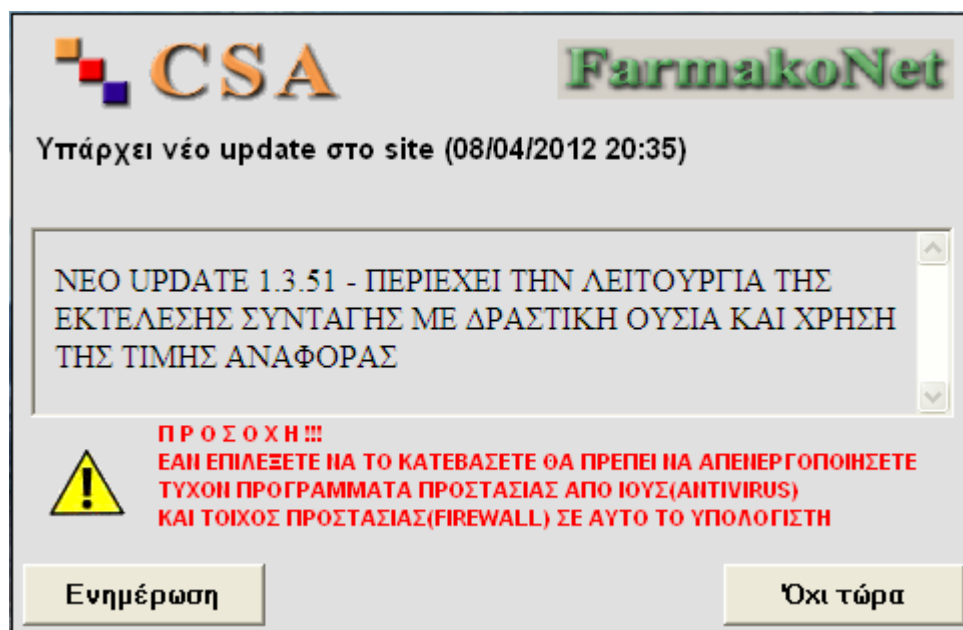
CSA

FarmakoNet

Υπάρχει νέο update στο site (08/04/2012 20:35)

ΝΕΟ UPDATE 1.3.51 - ΠΕΡΙΕΧΕΙ ΤΗΝ ΛΕΙΤΟΥΡΓΙΑ ΤΗΣ ΕΚΤΕΛΕΣΗΣ ΣΥΝΤΑΓΗΣ ΜΕ ΔΡΑΣΤΙΚΗ ΟΥΣΙΑ ΚΑΙ ΧΡΗΣΗ ΤΗΣ ΤΙΜΗΣ ΑΝΑΦΟΡΑΣ

Π Ρ Ο Σ Ο Χ Η !!!
ΕΑΝ ΕΠΙΛΕΞΕΤΕ ΝΑ ΤΟ ΚΑΤΕΒΑΣΕΤΕ ΘΑ ΠΡΕΠΕΙ ΝΑ ΑΠΕΝΕΡΓΟΠΟΙΗΣΕΤΕ ΤΥΧΟΝ ΠΡΟΓΡΑΜΜΑΤΑ ΠΡΟΣΤΑΣΙΑΣ ΑΠΟ ΙΟΥΣ(ANTIVIRUS) ΚΑΙ ΤΟΙΧΟΣ ΠΡΟΣΤΑΣΙΑΣ(FIREWALL) ΣΕ ΑΥΤΟ ΤΟ ΥΠΟΛΟΓΙΣΤΗ

Ενημέρωση

Όχι τώρα